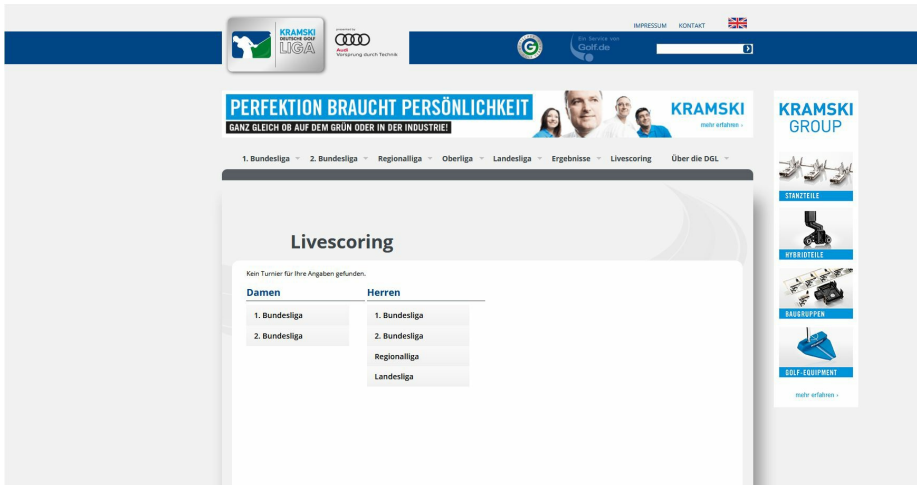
KRAMSKI DEUTSCHE GOLF LIGA

Audi Vorsprung durch Technik

IMPRESSUM KONTAKT

Ein Service von Golf.de

PERFEKTION BRAUCHT PERSÖNLICHKEIT
GANZ GLEICH OB AUF DEM GRÜN ODER IN DER INDUSTRIE!
KRAMSKI
mehr erfahren ›

KRAMSKI GROUP

1. Bundesliga 2. Bundesliga Regionalliga Oberliga Landesliga Ergebnisse Livescoring Über die DGL

Livescoring

Kein Turnier für Ihre Angaben gefunden.

Damen
1. Bundesliga
2. Bundesliga

Herren
1. Bundesliga
2. Bundesliga
Regionalliga
Landesliga

STANZTEILE
HYBRIDTEILE
BAUGRUPPEN
GOLF-EQUIPMENT
mehr erfahren ›